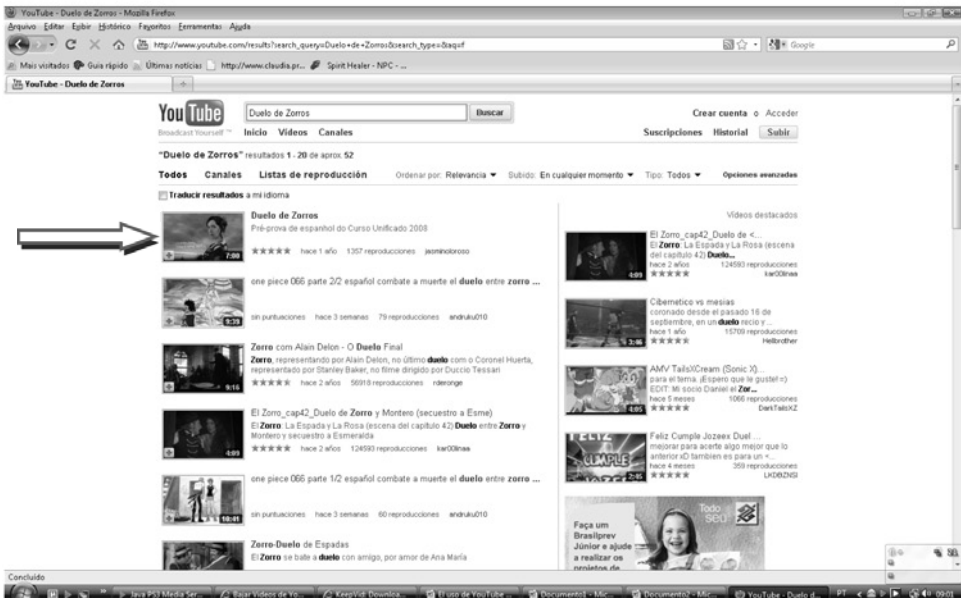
YouTube - Duelo de Zorros - Mozilla Firefox

Arquivo Editar Exibir Histórico Favoritos Ferramentas Ajuda

http://www.youtube.com/results?search_query=Duelo+de+Zorros&search_type=&aq=f

Google

Mais visitados Guia rápido Últimas notícias http://www.claudia.pr... Spirit Healer - NPC - ...

YouTube - Duelo de Zorros

YouTube
Broadcast Yourself ™

Duelo de Zorros

Buscar

Crear cuenta o Acceder

Inicio Videos Canales

Suscripciones Historial Subir

"Duelo de Zorros" resultados 1 - 20 de aprox. 52

Todos Canales Listas de reproducción

Ordenar por: Relevancia ▼ Subido: En cualquier momento ▼ Tipo: Todos ▼ Opciones avanzadas

Traducir resultados a mi idioma

Duelo de Zorros
Pré-prova de espanhol do Curso Unificado 2008
★★★★★ hace 1 año 1357 reproducciones jasminoloroso
7:00

one piece 066 parte 2/2 español combate a muerte el duelo entre zorro ...
sin puntuaciones hace 3 semanas 79 reproducciones andruku010
9:39

Zorro com Alain Delon - O Duelo Final
Zorro, representando por Alain Delon, no último duelo com o Coronel Huerta, representado por Stanley Baker, no filme dirigido por Duccio Tessari
★★★★★ hace 2 años 56918 reproducciones rderonge
9:16

El Zorro_cap42_Duelo de Zorro y Montero (secuestro a Esme)
El Zorro: La Espada y La Rosa (escena del capitulo 42) Duelo entre Zorro y Montero y secuestro a Esmeralda
★★★★★ hace 2 años 124593 reproducciones kar00linaa
4:09

one piece 066 parte 1/2 español combate a muerte el duelo entre zorro ...
sin puntuaciones hace 3 semanas 60 reproducciones andruku010
10:41

Zorro-Duelo de Espadas
El Zorro se bate a duelo con amigo, por amor de Ana Maria

Videos destacados

El Zorro_cap42_Duelo de <...
El Zorro: La Espada y La Rosa (escena del capitulo 42) Duelo...
hace 2 años 124593 reproducciones
★★★★★ kar00linaa
4:09

Cibernetico vs mesias
coronado desde el pasado 16 de septiembre, en un duelo recio y ...
hace 1 año 15709 reproducciones
★★★★★ Hellbrother
3:06

AMV TailsXCream (Sonic X)...
para el tema. ¡Espero que le guste! =)
EDIT: Mi socio Daniel el Zor...
hace 5 meses 1066 reproducciones
★★★★★ DarkTailsXZ
4:05

Feliz Cumple Jozeex Duel ...
mejorar para acerte algo mejor que lo anterior xD tambien es para un <...
hace 4 meses 359 reproducciones
★★★★★ LKDBZNSI
2:45

Faça um Brasilprev Júnior e ajude a realizar os projetos de
Todo seu

Concluído

Java PS3 Media Ser... Baixar Videos de Yo... KeepVid: Downloa... El uso de YouTube ... Documento1 - Mic... Documento2 - Mic... YouTube - Duelo d... 09:01